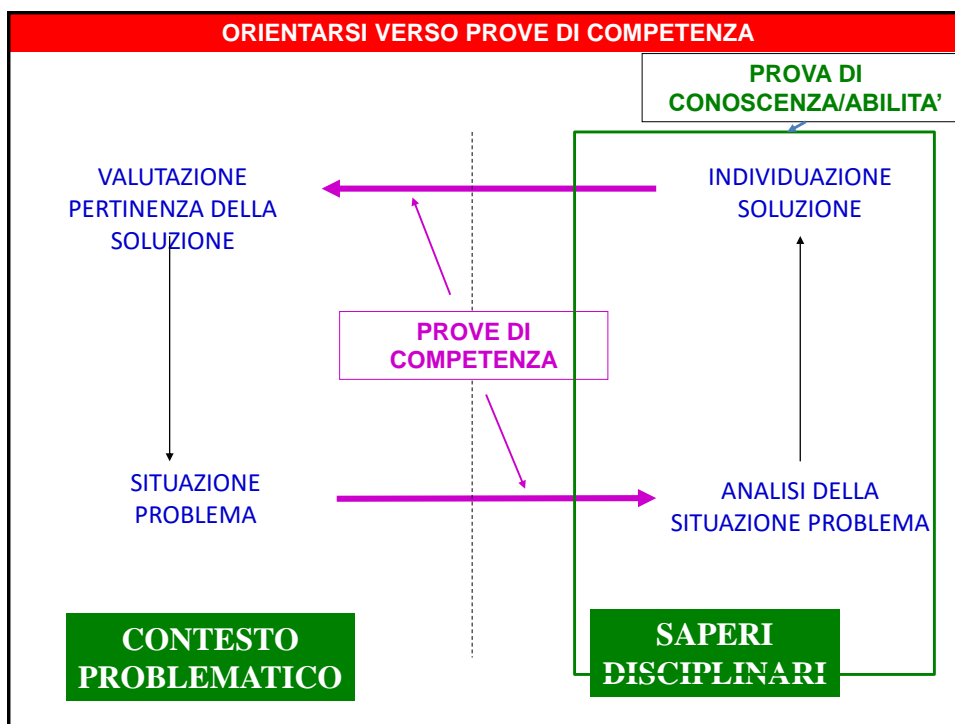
ORIENTARSI VERSO PROVE DI COMPETENZA

PROVA DI CONOSCENZA/ABILITA'

VALUTAZIONE PERTINENZA DELLA SOLUZIONE

INDIVIDUAZIONE SOLUZIONE

PROVE DI COMPETENZA

SITUAZIONE PROBLEMA

ANALISI DELLA SITUAZIONE PROBLEMA

CONTESTO PROBLEMATICO

SAPERI DISCIPLINARI